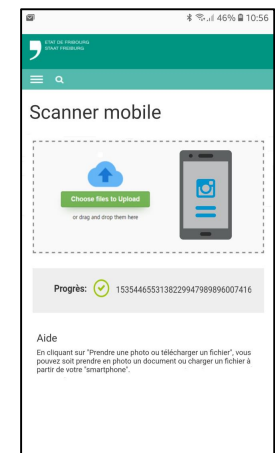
46% 10:56

ETAT DE FRIBOURG
STAAT FREIBURG

Scanner mobile

Choose files to Upload
or drag and drop them here

Progrès: 1535446553138229947989896007416

Aide
En cliquant sur "Prendre une photo ou télécharger un fichier", vous pouvez soit prendre en photo un document ou charger un fichier à partir de votre "smartphone".